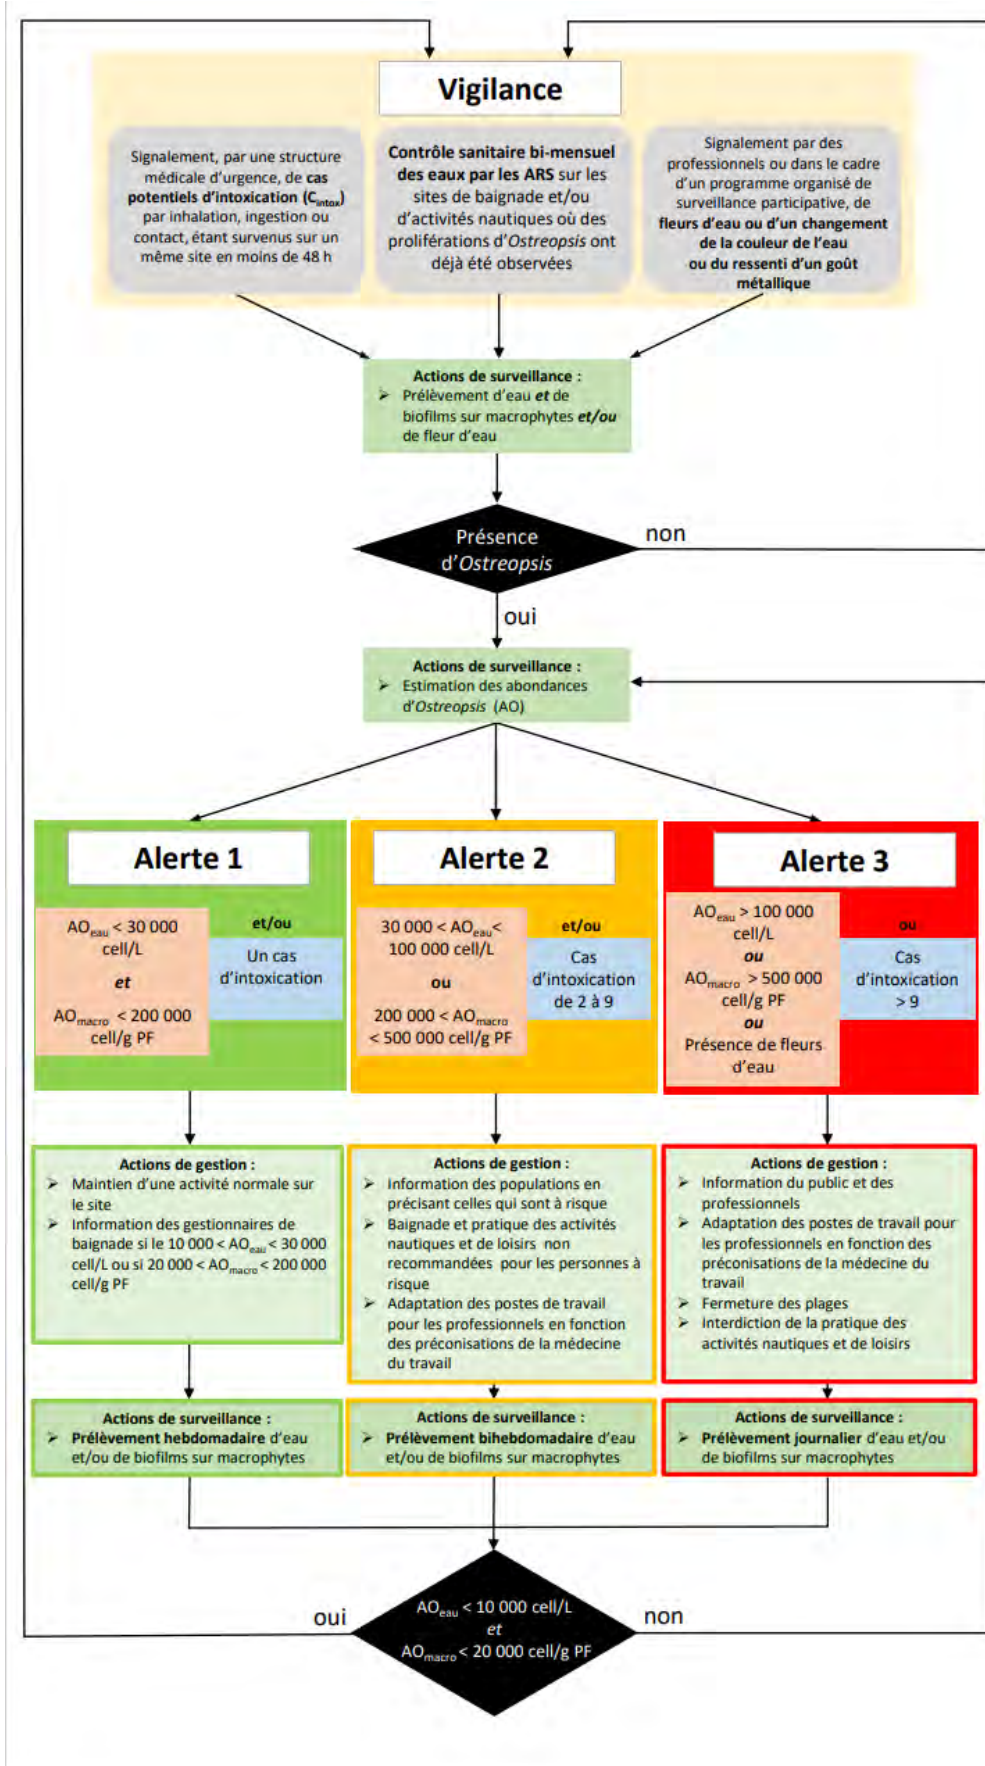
Vigilance

Signalement, par une structure médicale d'urgence, de cas potentiels d'intoxication ($C_{intox}$) par inhalation, ingestion ou contact, étant survenus sur un même site en moins de 48 h

Contrôle sanitaire bi-mensuel des eaux par les ARS sur les sites de baignade et/ou d'activités nautiques où des proliférations d'Ostreopsis ont déjà été observées

Signalement par des professionnels ou dans le cadre d'un programme organisé de surveillance participative, de fleurs d'eau ou d'un changement de la couleur de l'eau ou du ressenti d'un goût métallique

Actions de surveillance :
➢ Prélèvement d'eau et de biofilms sur macrophytes et/ou de fleur d'eau

Présence d'Ostreopsis

non

oui

Actions de surveillance :
➢ Estimation des abondances d'Ostreopsis (AO)

Alerte 1

$AO_{eau}$ < 30 000 cell/L
et
$AO_{macro}$ < 200 000 cell/g PF

et/ou

Un cas d'intoxication

Alerte 2

30 000 < $AO_{eau}$< 100 000 cell/L
ou
200 000 < $AO_{macro}$ < 500 000 cell/g PF

et/ou

Cas d'intoxication de 2 à 9

Alerte 3

$AO_{eau}$ > 100 000 cell/L
ou
$AO_{macro}$ > 500 000 cell/g PF
ou
Présence de fleurs d'eau

ou

Cas d'intoxication > 9

Actions de gestion :
➢ Maintien d'une activité normale sur le site
➢ Information des gestionnaires de baignade si le 10 000 < $AO_{eau}$ < 30 000 cell/L ou si 20 000 < $AO_{macro}$ < 200 000 cell/g PF

Actions de gestion :
➢ Information des populations en précisant celles qui sont à risque
➢ Baignade et pratique des activités nautiques et de loisirs non recommandées pour les personnes à risque
➢ Adaptation des postes de travail pour les professionnels en fonction des préconisations de la médecine du travail

Actions de gestion :
➢ Information du public et des professionnels
➢ Adaptation des postes de travail pour les professionnels en fonction des préconisations de la médecine du travail
➢ Fermeture des plages
➢ Interdiction de la pratique des activités nautiques et de loisirs

Actions de surveillance :
➢ Prélèvement hebdomadaire d'eau et/ou de biofilms sur macrophytes

Actions de surveillance :
➢ Prélèvement bihebdomadaire d'eau et/ou de biofilms sur macrophytes

Actions de surveillance :
➢ Prélèvement journalier d'eau et/ou de biofilms sur macrophytes

oui

$AO_{eau}$ < 10 000 cell/L
et
$AO_{macro}$ < 20 000 cell/g PF

non